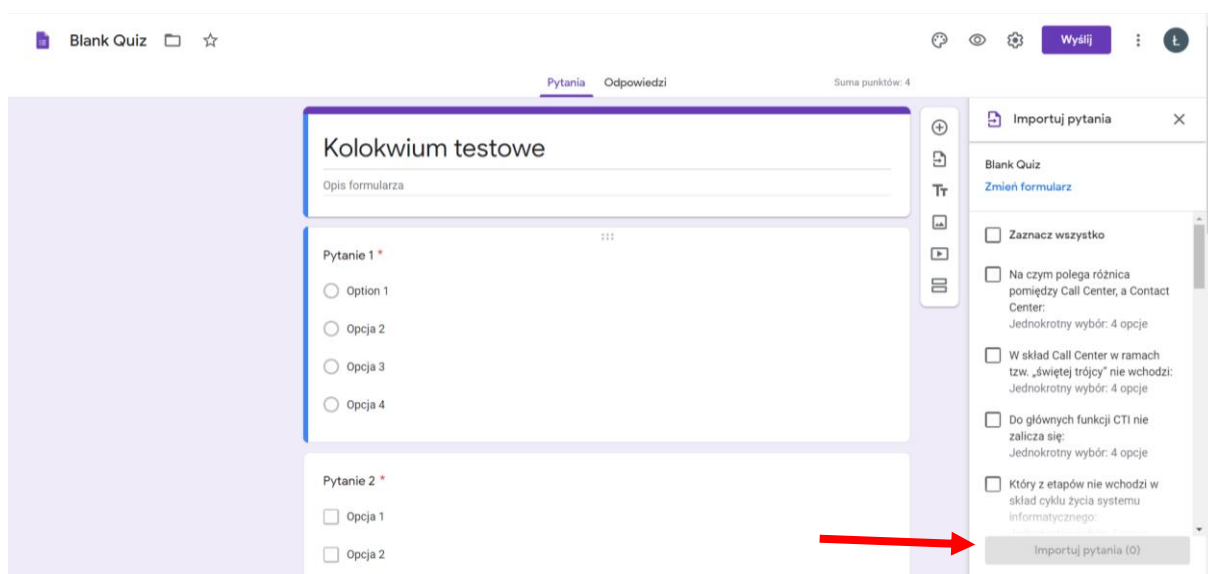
Blank Quiz

Wyślij

Ł

Pytania Odpowiedzi

Suma punktów: 4

Kolokwium testowe

Opis formularza

Pytanie 1 *

Option 1

Opcja 2

Opcja 3

Opcja 4

Pytanie 2 *

Opcja 1

Opcja 2

Importuj pytania

Blank Quiz

Zmień formularz

Zaznacz wszystko

Na czym polega różnica pomiędzy Call Center, a Contact Center:
Jednokrotny wybór: 4 opcje

W skład Call Center w ramach tzw. „świętej trójcy" nie wchodzi:
Jednokrotny wybór: 4 opcje

Do głównych funkcji CTI nie zalicza się:
Jednokrotny wybór: 4 opcje

Który z etapów nie wchodzi w skład cyklu życia systemu informatycznego:

Importuj pytania (0)